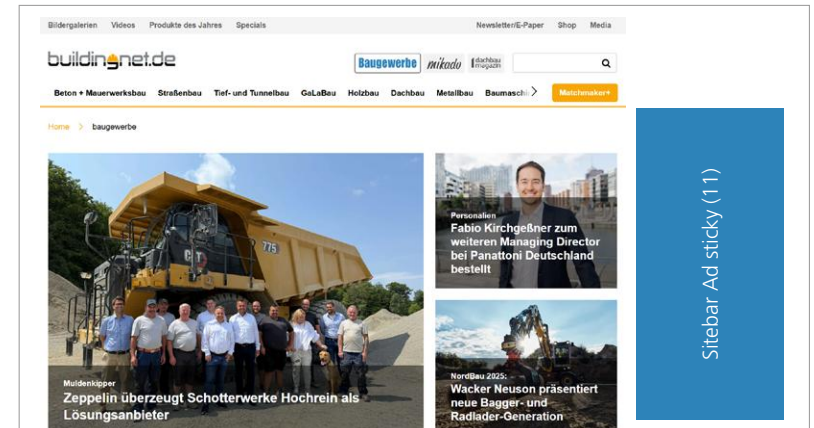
Bildergalerien Videos Produkte des Jahres Specials

Newsletter/E-Paper Shop Media

buildingnet.de

Baugewerbe mikado dachbau magazin

Beton + Mauerwerksbau Straßenbau Tief- und Tunnelbau GaLaBau Holzbau Dachbau Metallbau Baumaschi

Matchmaker+

Home > baugewerbe

Muldenkipper

Zeppelin überzeugt Schotterwerke Hochrein als Lösungsanbieter

Personalien

Fabio Kirchgeßner zum weiteren Managing Director bei Panattoni Deutschland bestellt

NordBau 2025:

Wacker Neuson präsentiert neue Bagger- und Radlader-Generation

Sitebar Ad sticky (11)